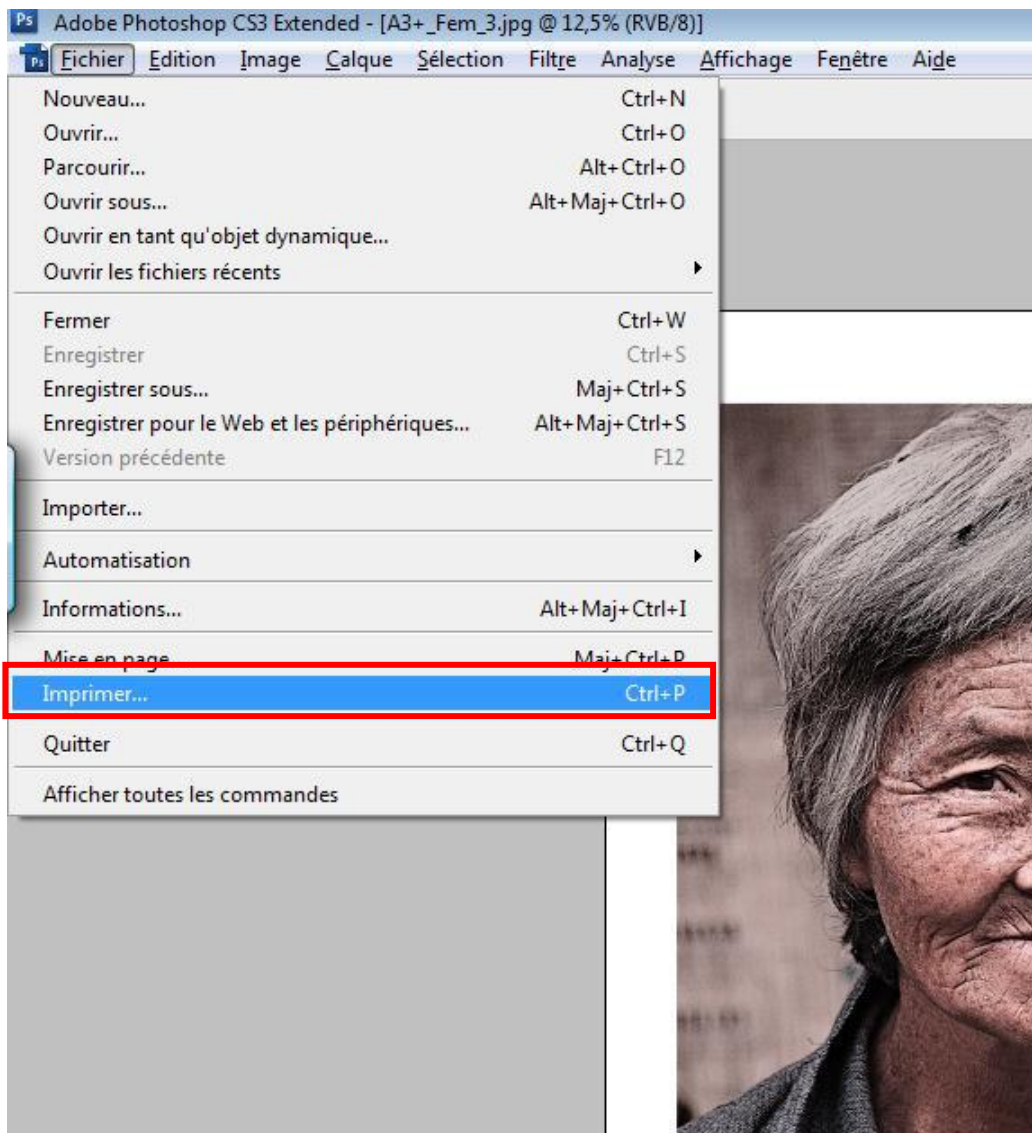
Ps Adobe Photoshop CS3 Extended - [A3+_Fem_3.jpg @ 12,5% (RVB/8)]

Ps Fichier Edition Image Calque Sélection Filtre Analyse Affichage Fenêtre Aide

Nouveau... Ctrl+N
Ouvrir... Ctrl+O
Parcourir... Alt+Ctrl+O
Ouvrir sous... Alt+Maj+Ctrl+O
Ouvrir en tant qu'objet dynamique...
Ouvrir les fichiers récents

Fermer Ctrl+W
Enregistrer Ctrl+S
Enregistrer sous... Maj+Ctrl+S
Enregistrer pour le Web et les périphériques... Alt+Maj+Ctrl+S
Version précédente F12

Importer...

Automatisation

Informations... Alt+Maj+Ctrl+I

Mise en page Maj+Ctrl+P
Imprimer... Ctrl+P

Quitter Ctrl+Q

Afficher toutes les commandes